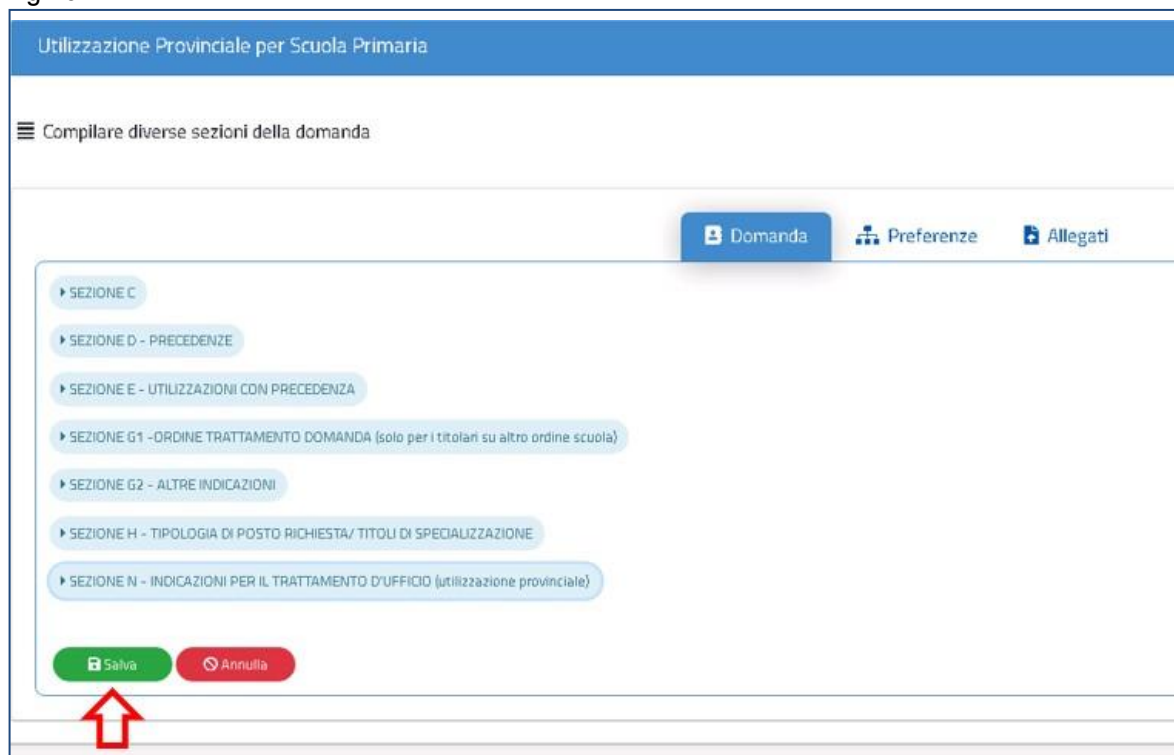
Utilizzazione Provinciale per Scuola Primaria

Compilare diverse sezioni della domanda

Domanda
Preferenze
Allegati

SEZIONE C

SEZIONE D - PRECEDENZE

SEZIONE E - UTILIZZAZIONI CON PRECEDENZA

SEZIONE G1 -ORDINE TRATTAMENTO DOMANDA (solo per i titolari su altro ordine scuola)

SEZIONE G2 - ALTRE INDICAZIONI

SEZIONE H - TIPOLOGIA DI POSTO RICHIESTA/ TITOLI DI SPECIALIZZAZIONE

SEZIONE N - INDICAZIONI PER IL TRATTAMENTO D'UFFICIO (utilizzazione provinciale)

Salva
Annulla